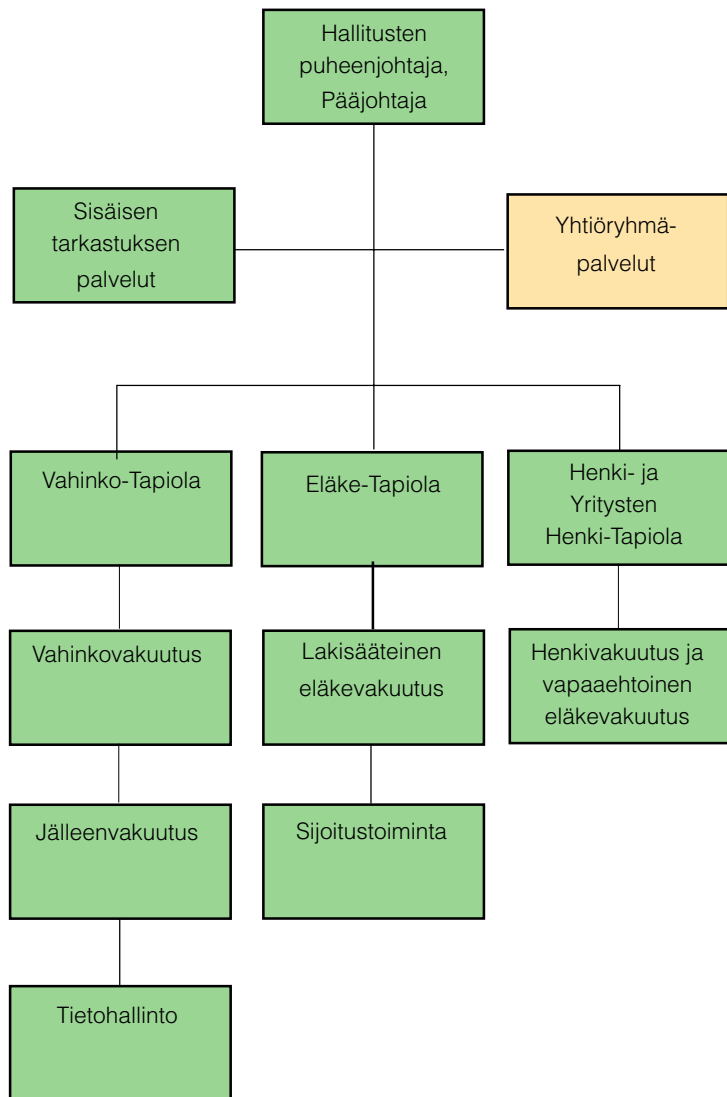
Hallitusten puheenjohtaja, Pääjohtaja

Sisäisen tarkastuksen palvelut

Yhtiöryhmäpalvelut

Vahinko-Tapiola

Eläke-Tapiola

Henki- ja Yritysten Henki-Tapiola

Vahinkovakuutus

Lakisääteinen eläkevakuutus

Henkivakuutus ja vapaaehtoinen eläkevakuutus

Jälleenvakuutus

Sijoitustoiminta

Tietohallinto